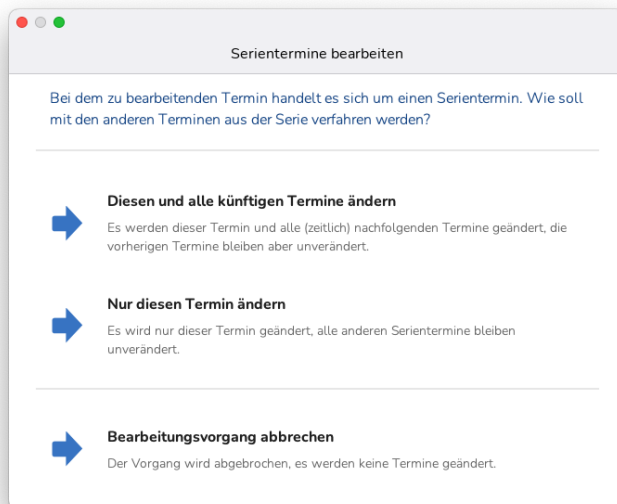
Serientermine bearbeiten

Bei dem zu bearbeitenden Termin handelt es sich um einen Serientermin. Wie soll mit den anderen Terminen aus der Serie verfahren werden?

Diesen und alle künftigen Termine ändern
Es werden dieser Termin und alle (zeitlich) nachfolgenden Termine geändert, die vorherigen Termine bleiben aber unverändert.

Nur diesen Termin ändern
Es wird nur dieser Termin geändert, alle anderen Serientermine bleiben unverändert.

Bearbeitungsvorgang abbrechen
Der Vorgang wird abgebrochen, es werden keine Termine geändert.